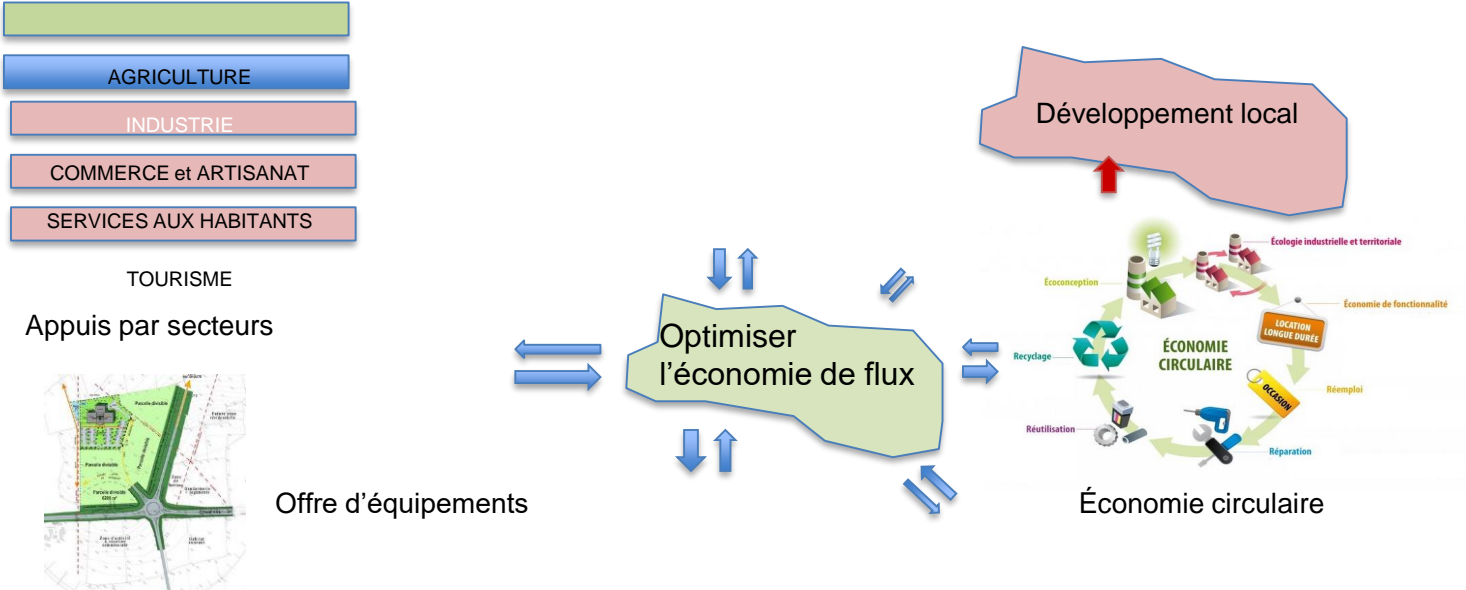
AGRICULTURE

INDUSTRIE

COMMERCE et ARTISANAT

SERVICES AUX HABITANTS

TOURISME

Appuis par secteurs

Parcelle divisible

Parcelle divisible

Parcelle divisible

Parcelle divisible

Offre d'équipements

Optimiser l'économie de flux

Développement local

Écoconception

Écologie industrielle et territoriale

Économie de fonctionnalité

LOCATION LONGUE DURÉE

ÉCONOMIE CIRCULAIRE

Recyclage

OCCASION

Réemploi

Réutilisation

Réparation

Économie circulaire